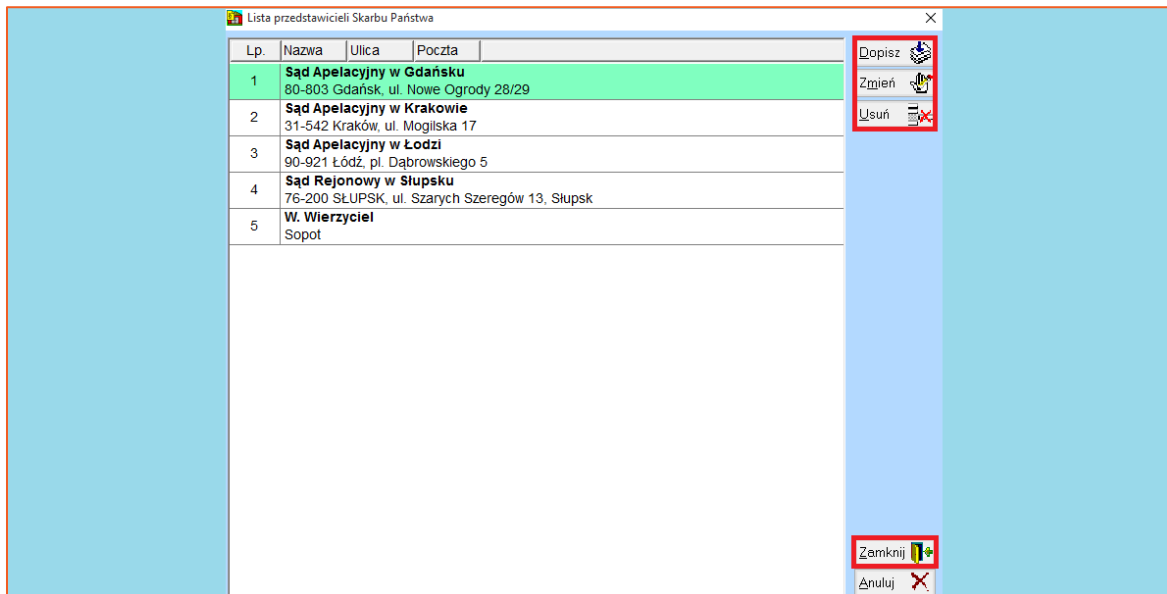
Lista przedstawicieli Skarbu Państwa

| Lp. | Nazwa | Ulica | Poczta |
|---|---|---|---|
| 1 | **Sąd Apelacyjny w Gdańsku** 80-803 Gdańsk, ul. Nowe Ogrody 28/29 | | |
| 2 | **Sąd Apelacyjny w Krakowie** 31-542 Kraków, ul. Mogilska 17 | | |
| 3 | **Sąd Apelacyjny w Łodzi** 90-921 Łódź, pl. Dąbrowskiego 5 | | |
| 4 | **Sąd Rejonowy w Słupsku** 76-200 SŁUPSK, ul. Szarych Szeregów 13, Słupsk | | |
| 5 | **W. Wierzyciel** Sopot | | |

Dopisz
Zmień
Usuń
Zamknij
Anuluj